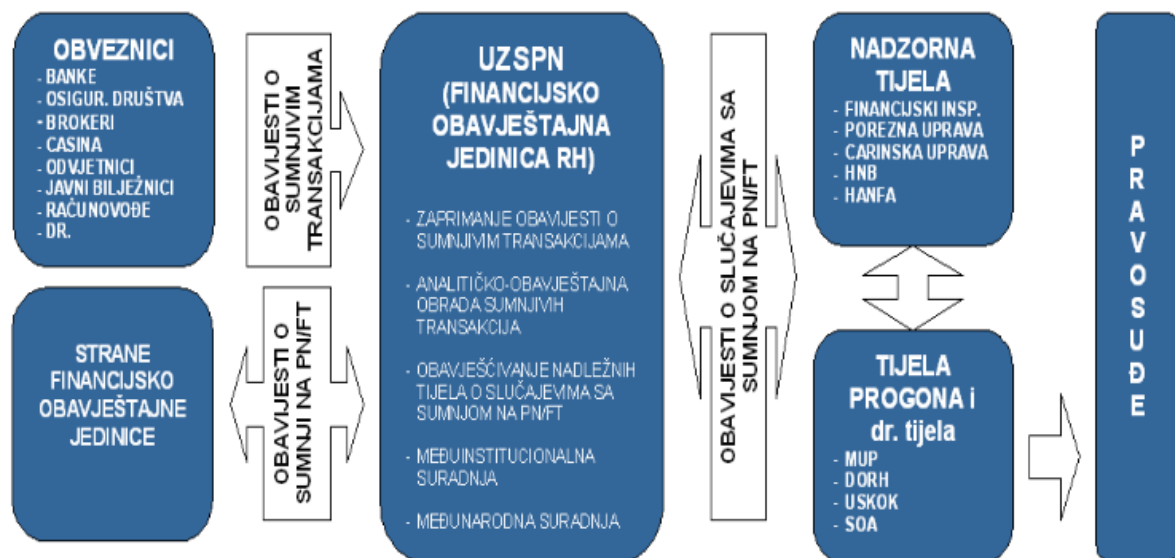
OBVEZNICI
- BANKE
- OSIGUR. DRUŠTVA
- BROKERI
- CASINA
- ODVJETNICI
- JAVNI BILJEŽNICI
- RAČUNOVOĐE
- DR.

OBAVIJESTI O SUMNJIVIM TRANSAKCIJAMA

STRANE FINANCIJSKO OBAVJEŠTAJNE JEDINICE

OBAVIJESTI O SUMNJI NA PN/FT

UZSPN (FINANCIJSKO OBAVJEŠTAJNA JEDINICA RH)

- ZAPRIMANJE OBAVIJESTI O SUMNJIVIM TRANSAKCIJAMA

- ANALITIČKO-OBAVJEŠTAJNA OBRADA SUMNJIVIH TRANSAKCIJA

- OBAVJEŠĆIVANJE NADLEŽNIH TIJELA O SLUČAJEVIMA SA SUMNJOM NA PN/FT

- MEĐUINSTITUCIONALNA SURADNJA

- MEĐUNARODNA SURADNJA

OBAVIJESTI O SLUČAJEVIMA SA SUMNJOM NA PN/FT

NADZORNA TIJELA
- FINANCIJSKI INSP.
- POREZNA UPRAVA
- CARINSKA UPRAVA
- HNB
- HANFA

TIJELA PROGONA i dr. tijela
- MUP
- DORH
- USKOK
- SOA

PRAVOSUĐE